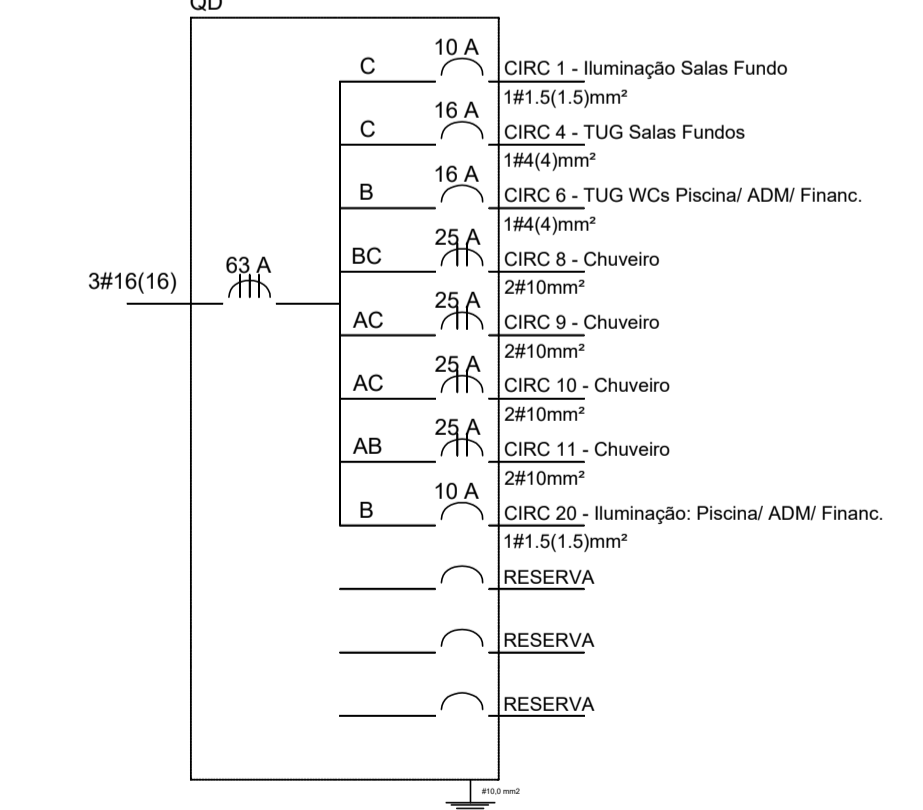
QD

3#16(16)

63 A

C
10 A
CIRC 1 - Iluminação Salas Fundo
1#1.5(1.5)mm²

C
16 A
CIRC 4 - TUG Salas Fundos
1#4(4)mm²

B
16 A
CIRC 6 - TUG WCs Piscina/ ADM/ Financ.
1#4(4)mm²

BC
25 A
CIRC 8 - Chuveiro
2#10mm²

AC
25 A
CIRC 9 - Chuveiro
2#10mm²

AC
25 A
CIRC 10 - Chuveiro
2#10mm²

AB
25 A
CIRC 11 - Chuveiro
2#10mm²

B
10 A
CIRC 20 - Iluminação: Piscina/ ADM/ Financ.
1#1.5(1.5)mm²

RESERVA

RESERVA

RESERVA

#10,0 mm2